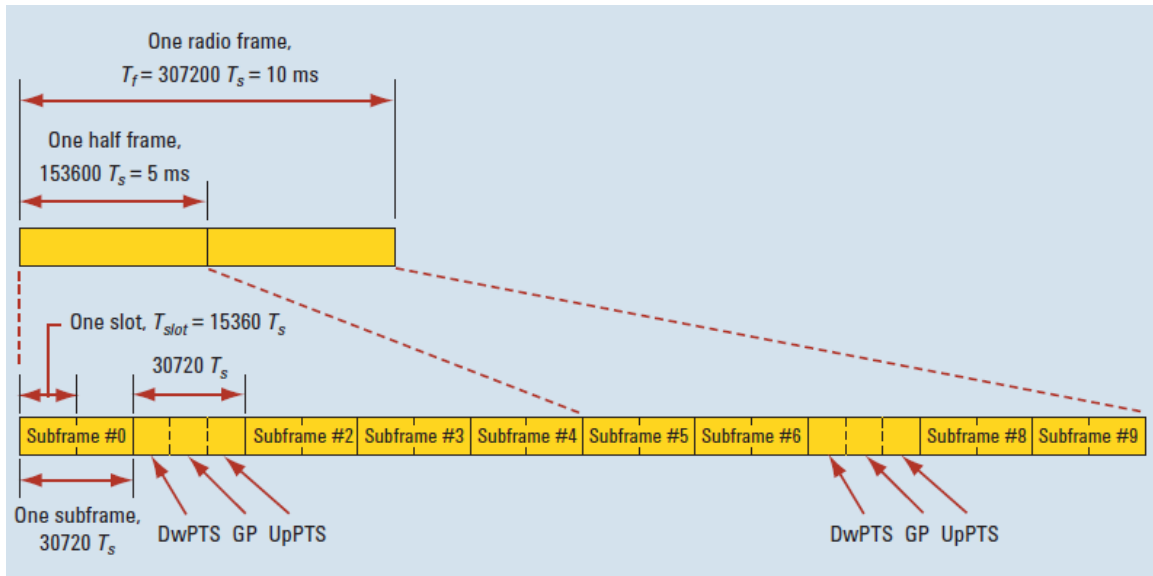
One radio frame,

$T_f = 307200\ T_s = 10$ ms

One half frame,

$153600\ T_s = 5$ ms

One slot, $T_{slot} = 15360\ T_s$

$30720\ T_s$

Subframe #0

Subframe #2

Subframe #3

Subframe #4

Subframe #5

Subframe #6

Subframe #8

Subframe #9

One subframe,

$30720\ T_s$

DwPTS GP UpPTS

DwPTS GP UpPTS